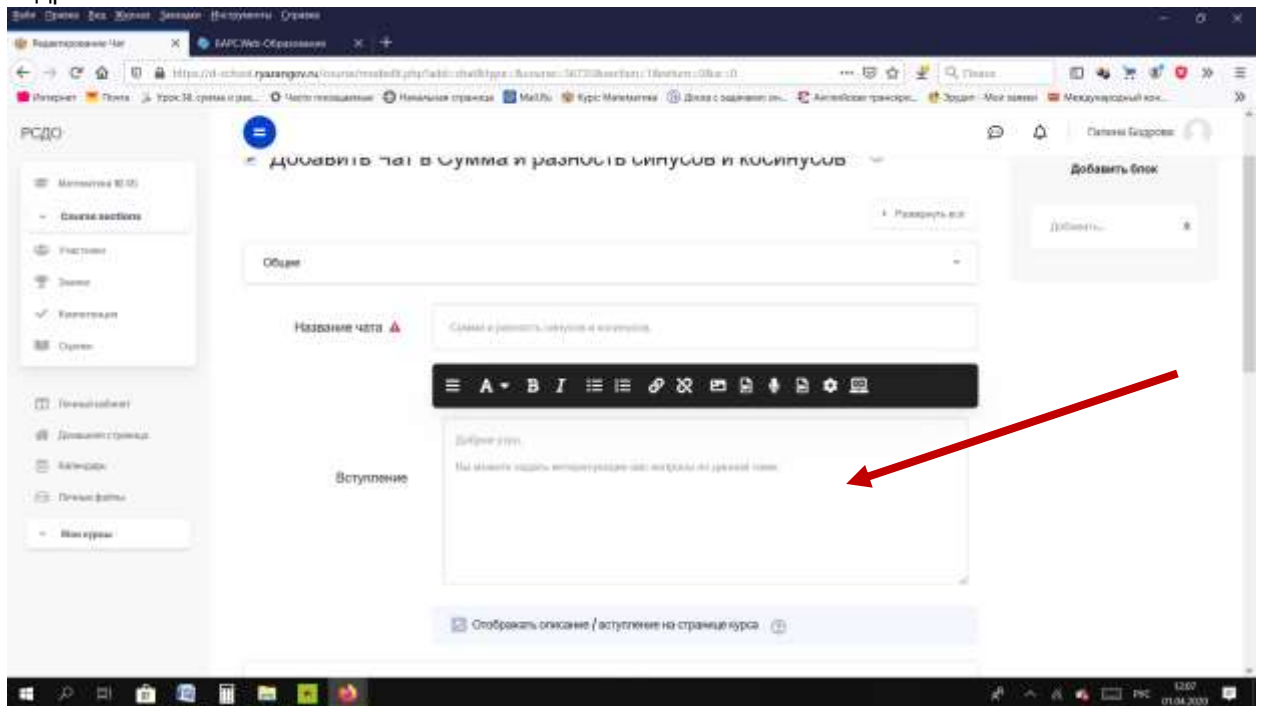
Файл Правка Вид Журнал Закладки Инструменты Справка

Редактирование Чат
БАРС.Web-Образование

https://d-school.ryazangov.ru/course/modedit.php?add=chat&type=&course=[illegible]

Интернет Почта Урок 38. сумма и раз... Часто посещаемые Начальная страница Mail.Ru Курс Математика Доска с заданиями: эл... Английские транскрип... Эрудит - Мои заявки Международный кон...

РСДО

Добавить чат в Сумма и разность синусов и косинусов

Пелагея Богдарова

Математика 10 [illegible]
Course sections
Участники
Значки
Компетенции
Оценки

Личный кабинет
Домашняя страница
Календарь
Личные файлы
Мои курсы

Развернуть всё

Общее

Название чата

Сумма и разность синусов и косинусов

Вступление

Доброе утро.
Вы можете задать интересующие вас вопросы по данной теме.

Отображать описание / вступление на странице курса

Добавить блок

Добавить...

12:07
01.04.2020
РУС